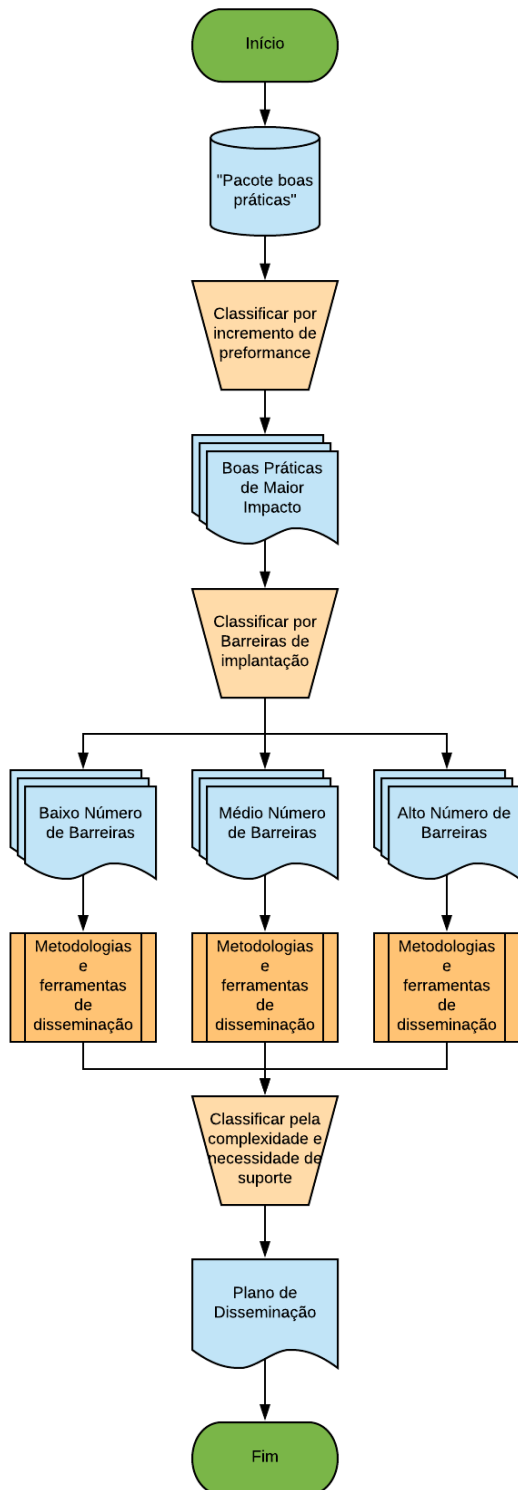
Início

"Pacote boas práticas"

Classificar por incremento de preformance

Boas Práticas de Maior Impacto

Classificar por Barreiras de implantação

Baixo Número de Barreiras

Médio Número de Barreiras

Alto Número de Barreiras

Metodologias e ferramentas de disseminação

Metodologias e ferramentas de disseminação

Metodologias e ferramentas de disseminação

Classificar pela complexidade e necessidade de suporte

Plano de Disseminação

Fim